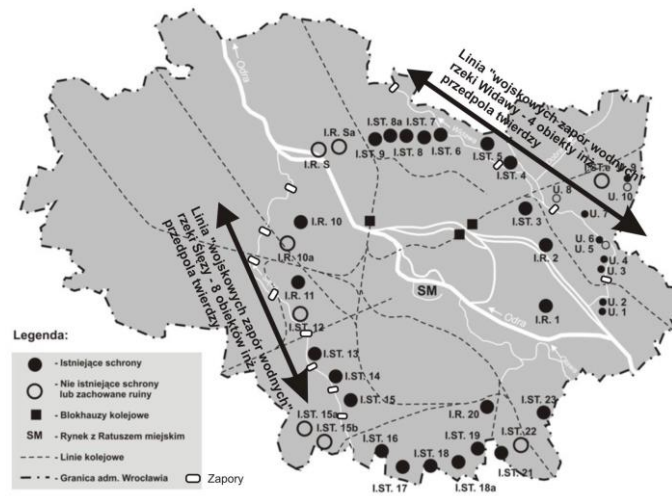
Linia "wojskowych zapór wodnych" rzeki Widawy - 4 obiekty inż. przedpola twierdzy

Linia "wojskowych zapór wodnych" rzeki Ślęzy - 8 obiektów inż. przedpola twierdzy

Odra

I.R. 5a
I.R. 5
I.ST. 8a
I.ST. 7
I.ST. 9
I.ST. 8
I.ST. 6
I.ST. 5
I.ST. 4
I.ST. 3
I.ST. 2
I.R. 10
I.R. 10a
I.R. 11
I.ST. 12
I.ST. 13
I.ST. 14
I.ST. 15
I.ST. 15a
I.ST. 15b
I.ST. 16
I.ST. 17
I.ST. 18
I.ST. 18a
I.ST. 19
I.R. 20
I.ST. 21
I.ST. 22
I.ST. 23
I.R. 1
I.R. 2
SM
Odra
U. 8
U. 9
U. 10
U. 7
U. 6
U. 5
U. 4
U. 3
U. 2
U. 1

Legenda:
- Istniejące schrony
- Nie istniejące schrony lub zachowane ruiny
- Blokhauzy kolejowe
SM - Rynek z Ratuszem miejskim
- Linie kolejowe
- Granica adm. Wrocławia
Zapory